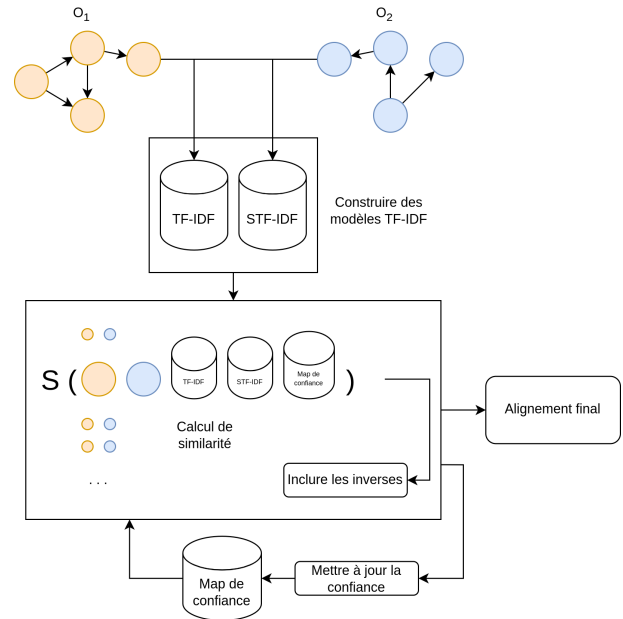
$O_1$

$O_2$

TF-IDF

STF-IDF

Construire des modèles TF-IDF

S (

TF-IDF

STF-IDF

Map de confiance

)

Calcul de similarité

. . .

Inclure les inverses

Alignement final

Map de confiance

Mettre à jour la confiance